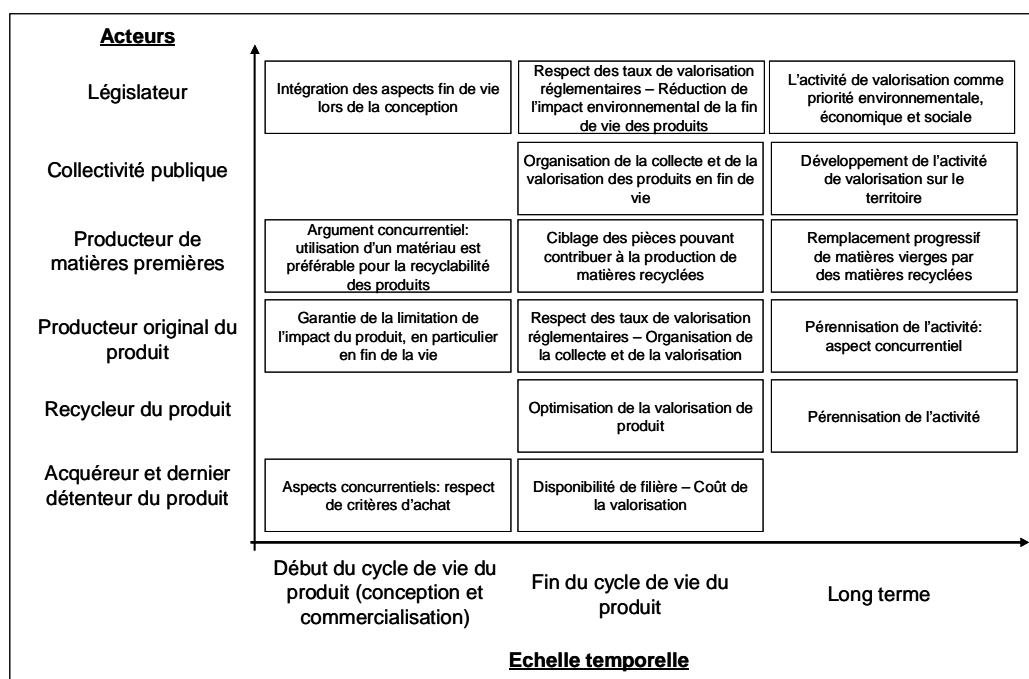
**Acteurs**

| | Début du cycle de vie du produit (conception et commercialisation) | Fin du cycle de vie du produit | Long terme |
|---|---|---|---|
| Législateur | Intégration des aspects fin de vie lors de la conception | Respect des taux de valorisation réglementaires – Réduction de l'impact environnemental de la fin de vie des produits | L'activité de valorisation comme priorité environnementale, économique et sociale |
| Collectivité publique | | Organisation de la collecte et de la valorisation des produits en fin de vie | Développement de l'activité de valorisation sur le territoire |
| Producteur de matières premières | Argument concurrentiel: utilisation d'un matériau est préférable pour la recyclabilité des produits | Ciblage des pièces pouvant contribuer à la production de matières recyclées | Remplacement progressif de matières vierges par des matières recyclées |
| Producteur original du produit | Garantie de la limitation de l'impact du produit, en particulier en fin de la vie | Respect des taux de valorisation réglementaires – Organisation de la collecte et de la valorisation | Pérennisation de l'activité: aspect concurrentiel |
| Recycleur du produit | | Optimisation de la valorisation de produit | Pérennisation de l'activité |
| Acquéreur et dernier détenteur du produit | Aspects concurrentiels: respect de critères d'achat | Disponibilité de filière – Coût de la valorisation | |

**Echelle temporelle**